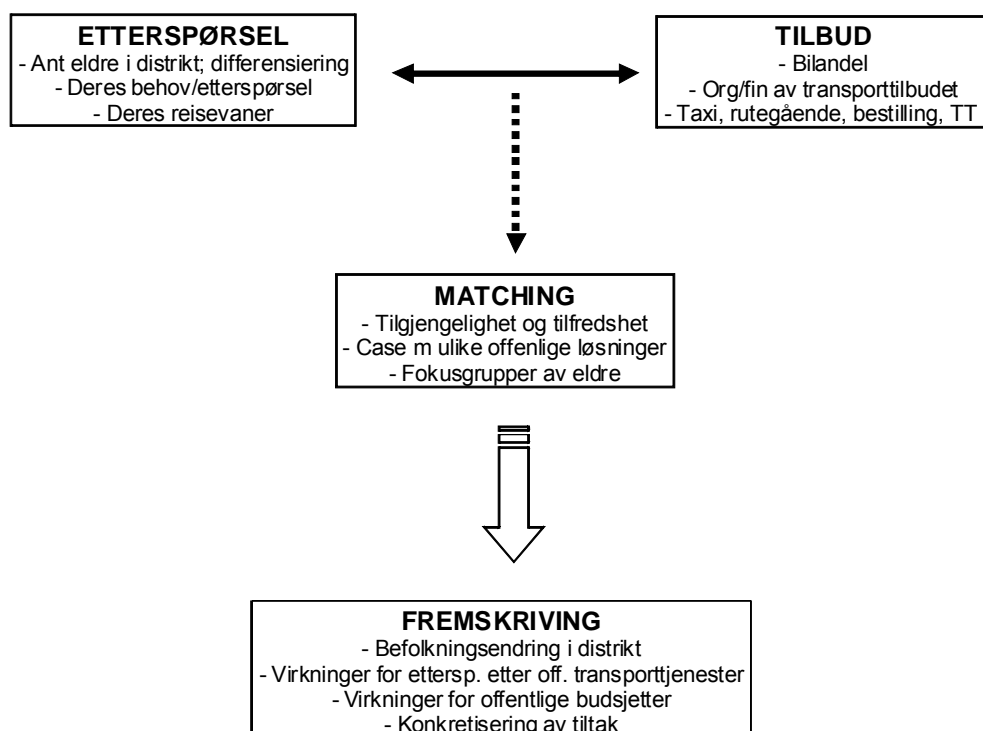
**ETTERSPØRSEL**
- Ant eldre i distrikt; differensiering
- Deres behov/etterspørsel
- Deres reisevaner

**TILBUD**
- Bilandel
- Org/fin av transporttilbudet
- Taxi, rutegående, bestilling, TT

**MATCHING**
- Tilgjengelighet og tilfredshet
- Case m ulike offenlige løsninger
- Fokusgrupper av eldre

**FREMSKRIVING**
- Befolkningsendring i distrikt
- Virkninger for ettersp. etter off. transporttjenester
- Virkninger for offentlige budsjetter
- Konkretisering av tiltak